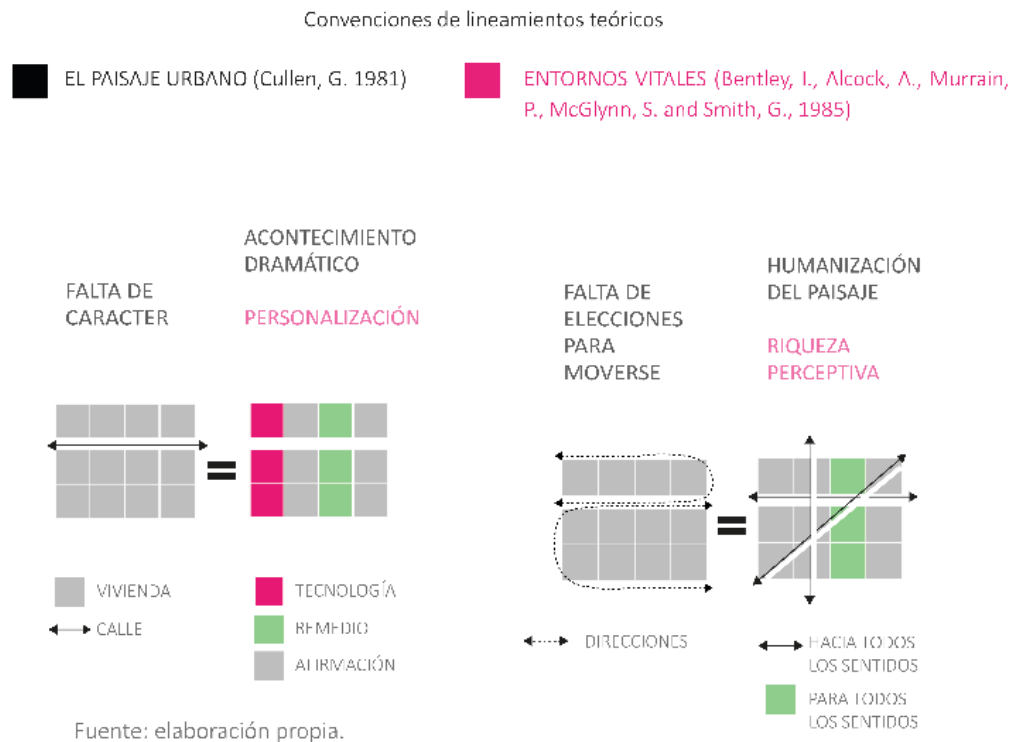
Convenciones de lineamientos teóricos

EL PAISAJE URBANO (Cullen, G. 1981)

ENTORNOS VITALES (Bentley, I., Alcock, A., Murrain, P., McGlynn, S. and Smith, G., 1985)

FALTA DE CARACTER

ACONTECIMIENTO DRAMÁTICO

PERSONALIZACIÓN

FALTA DE ELECCIONES PARA MOVERSE

HUMANIZACIÓN DEL PAISAJE

RIQUEZA PERCEPTIVA

=

=

VIVIENDA

CALLE

TECNOLOGÍA

REMEDIO

AFIRMACIÓN

DIRECCIONES

HACIA TODOS LOS SENTIDOS

PARA TODOS LOS SENTIDOS

Fuente: elaboración propia.